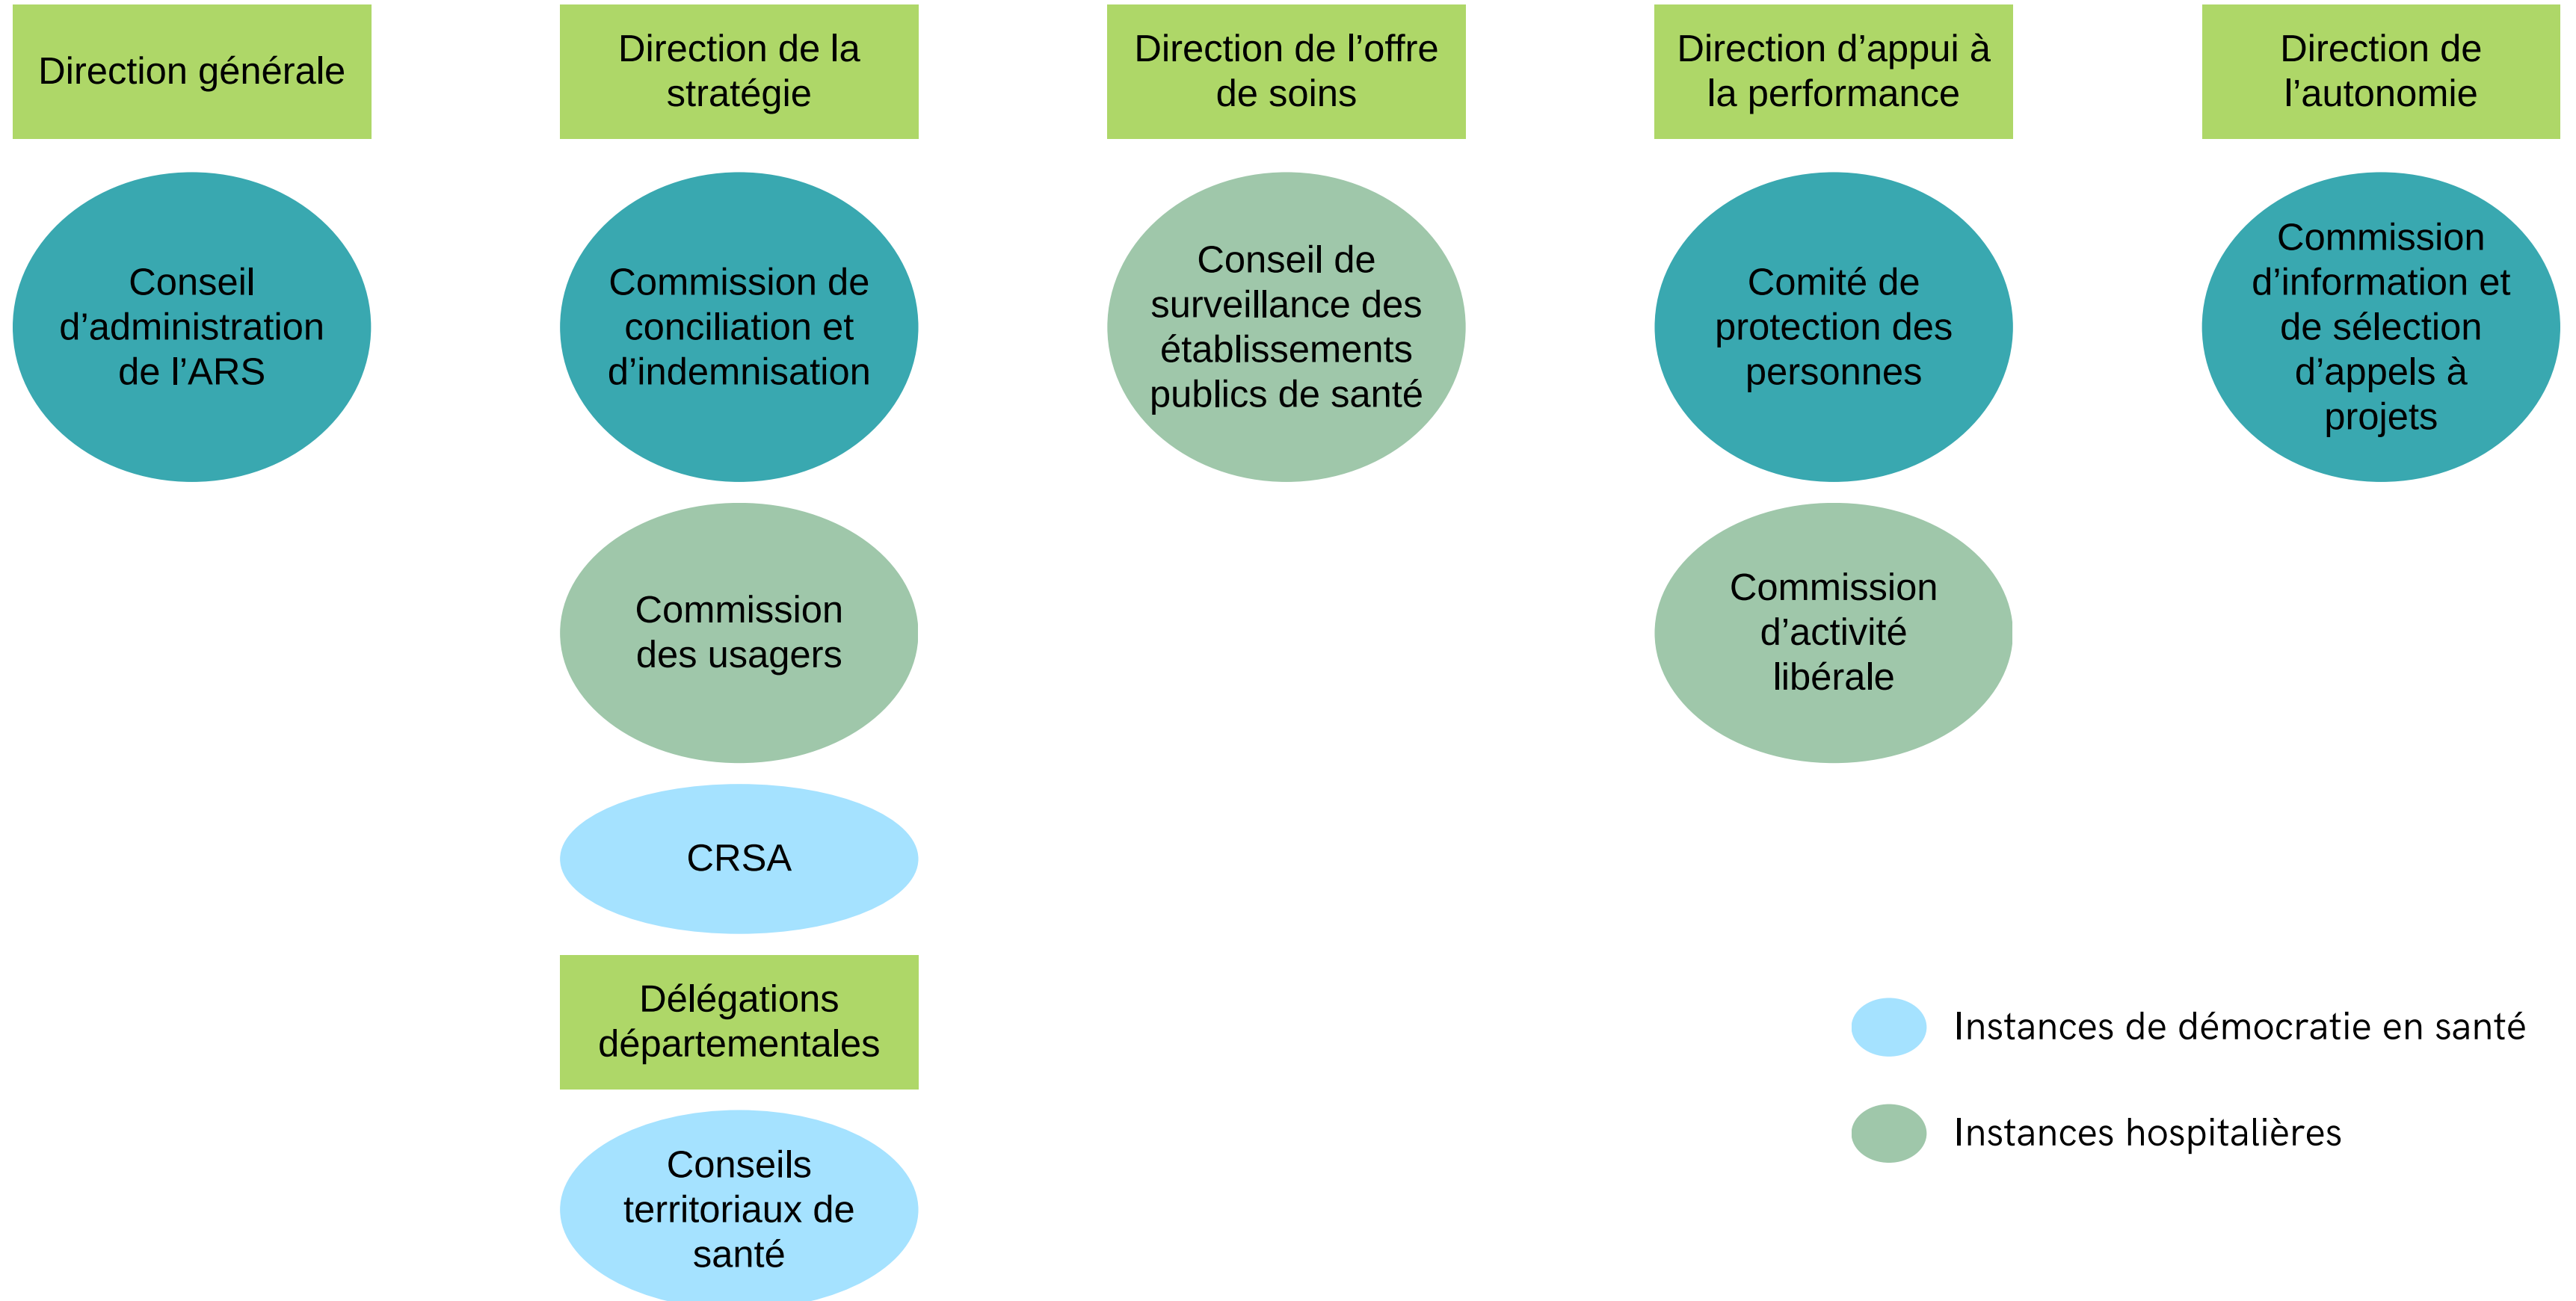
Direction générale

Conseil d’administration de l’ARS

Direction de la stratégie

Commission de conciliation et d’indemnisation

Commission des usagers

CRSA

Délégations départementales

Conseils territoriaux de santé

Direction de l’offre de soins

Conseil de surveillance des établissements publics de santé

Direction d’appui à la performance

Comité de protection des personnes

Commission d’activité libérale

Direction de l’autonomie

Commission d’information et de sélection d’appels à projets

Instances de démocratie en santé

Instances hospitalières